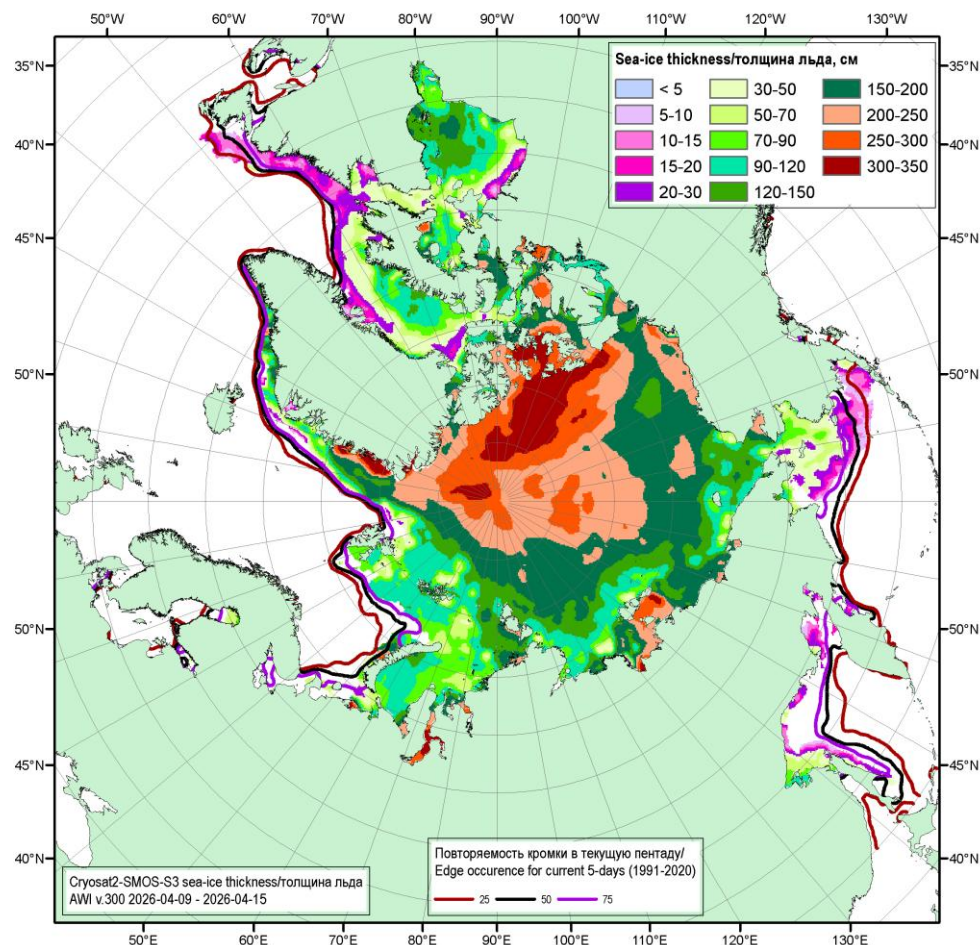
50°W 60°W 70°W 80°W 90°W 100°W 110°W 120°W 130°W

35°N 40°N 45°N 50°N 50°N 45°N 40°N

35°N 40°N 45°N 50°N 50°N 45°N 40°N

Sea-ice thickness/толщина льда, см

| | | |
|---|---|---|
| < 5 | 30-50 | 150-200 |
| 5-10 | 50-70 | 200-250 |
| 10-15 | 70-90 | 250-300 |
| 15-20 | 90-120 | 300-350 |
| 20-30 | 120-150 | |

Cryosat2-SMOS-S3 sea-ice thickness/толщина льда
AWI v.300 2026-04-09 - 2026-04-15

Повторяемость кромки в текущую пентаду/
Edge occurence for current 5-days (1991-2020)
25 50 75

50°E 60°E 70°E 80°E 90°E 100°E 110°E 120°E 130°E